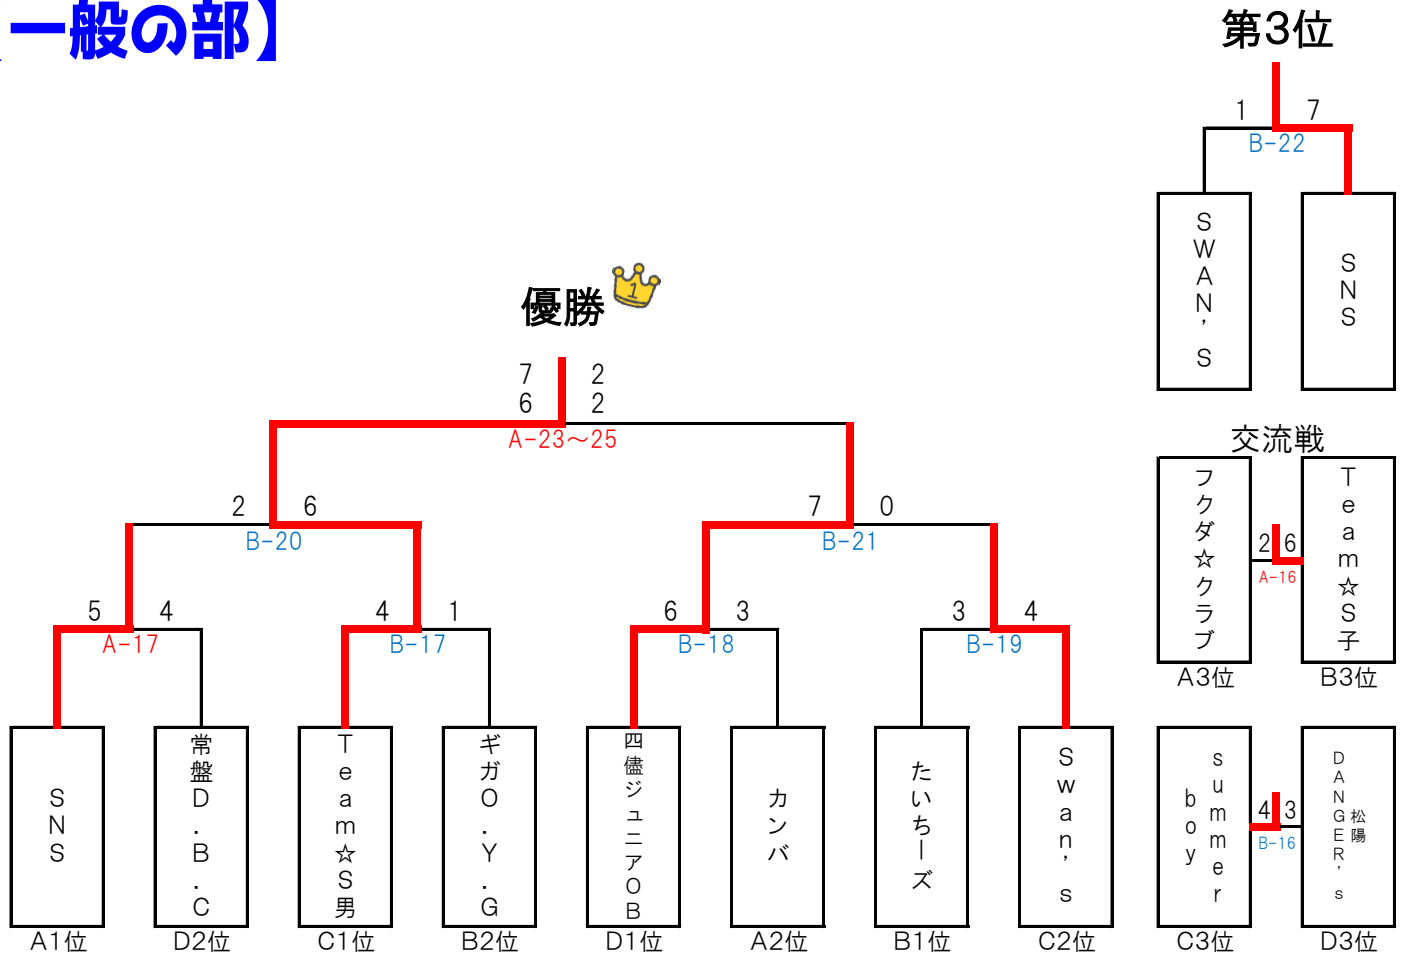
【一般の部】

第3位
1 7
B-22
SWAN,S
SNS

優勝
7 2
6 2
A-23～25

2 6
B-20
7 0
B-21

5 4
A-17
4 1
B-17
6 3
B-18
3 4
B-19

SNS
A1位
常盤D.B.C
D2位
Team☆S男
C1位
ギガO.Y.G
B2位
四儘ジュニアOB
D1位
カンバ
A2位
たいちーズ
B1位
Swan,s
C2位

交流戦
フクダ☆クラブ
A3位
2 6
A-16
Team☆S子
B3位

summer boy
C3位
4 3
B-16
DANGER,s 松陽
D3位